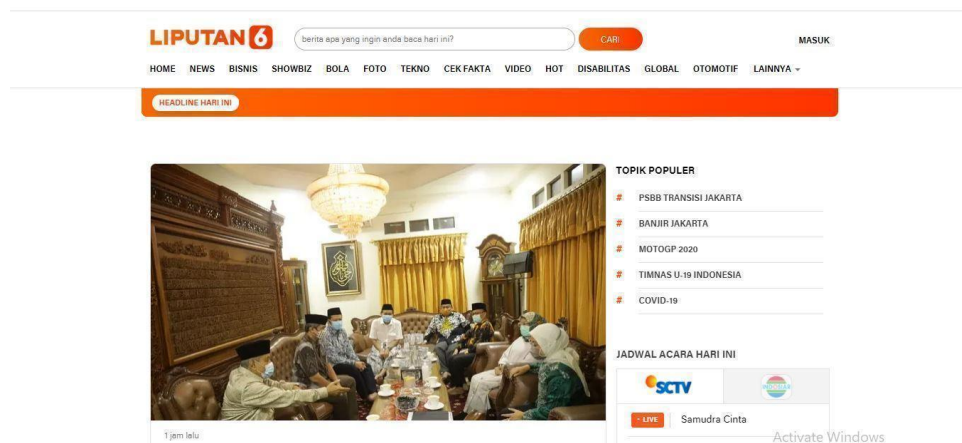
LIPUTAN 6

berita apa yang ingin anda baca hari ini?

CARI

MASUK

HOME NEWS BISNIS SHOWBIZ BOLA FOTO TEKNO CEK FAKTA VIDEO HOT DISABILITAS GLOBAL OTOMOTIF LAINNYA

HEADLINE HARI INI

TOPIK POPULER

# PSBB TRANSISI JAKARTA

# BANJIR JAKARTA

# MOTOGP 2020

# TIMNAS U-19 INDONESIA

# COVID-19

JADWAL ACARA HARI INI

SCTV

• LIVE Samudra Cinta

1 jam lalu

Activate Windows